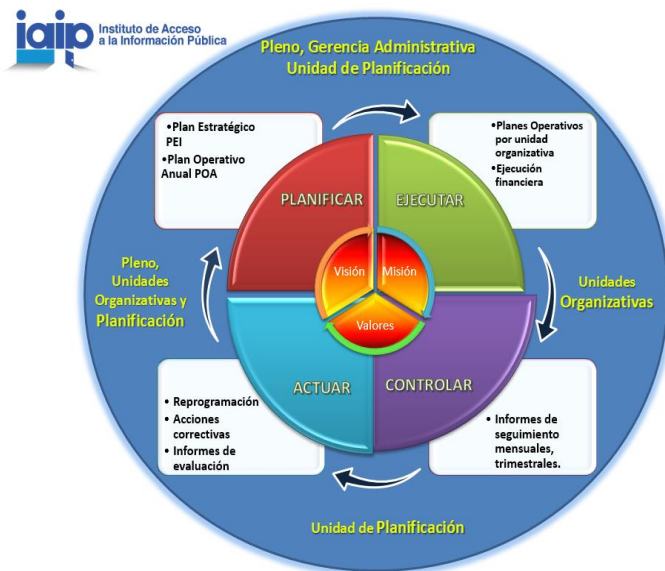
iaip Instituto de Acceso a la Información Pública

Pleno, Gerencia Administrativa
Unidad de Planificación

•Plan Estratégico PEI
•Plan Operativo Anual POA

•Planes Operativos por unidad organizativa
•Ejecución financiera

PLANIFICAR

EJECUTAR

Visión

Misión

Valores

Pleno, Unidades Organizativas y Planificación

Unidades Organizativas

ACTUAR

CONTROLAR

• Reprogramación
• Acciones correctivas
• Informes de evaluación

• Informes de seguimiento mensuales, trimestrales.

Unidad de Planificación